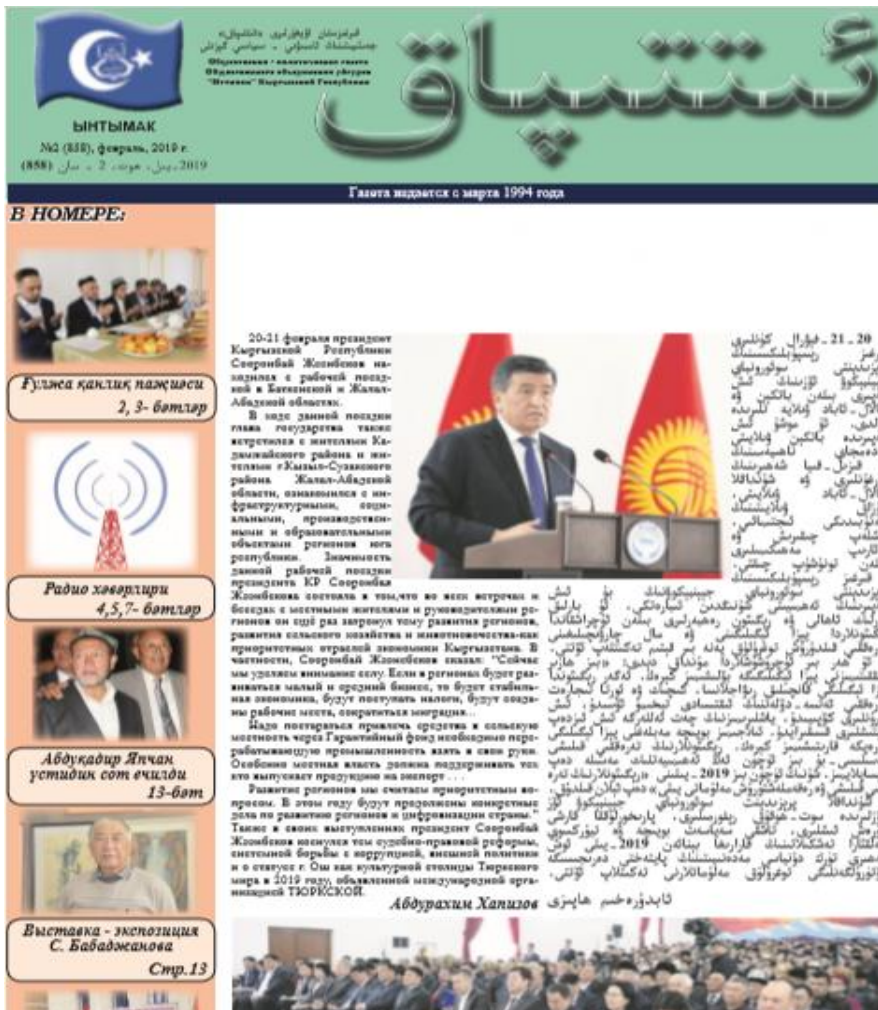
قىرغىزستان ئۇيغۇرلىرى «ئىتتىپاق»
جەمئىيىتىنىڭ ئىلمىي - سىياسىي گېزىتى

Общественно - политическая газета
Объединенного объединения уйгуров
"Иттипак" Кыргызской Республики

ئىتتىپاق

ЫНТЫМАК
№2 (858), февраль, 2019 г.
(858) 2 - سان، فېۋرال، 2019 - يىل

Газета издается с марта 1994 года

В НОМЕРЕ:

Ғулҗа қанлиқ пажиәси
2, 3- бәтләр

Радио хәвәрлири
4,5,7- бәтләр

Абдукадир Япчан
устидин сот ечилди
13-бәт

Выставка - экспозиция
С. Бабаджанова
Стр.13

20-21 февраля президент Кыргызской Республики Сооронбай Жээнбеков находился с рабочей поездкой в Баткенской и Жалал-Абадской областях.

В ходе данной поездки глава государства также встретился с жителями Кадамжайского района и жителями «Кызыл-Суусского района Жалал-Абадской области, ознакомился с инфраструктурными, социальными, производственными и образовательными объектами регионов юга республики. Значимость данной рабочей поездки президента КР Сооронбая Жээнбекова состояла в том,что во всех встречах и беседах с местными жителями и руководителями регионов он ещё раз заострил тому развития регионов, развития сельского хозяйства и животноводства-как приоритетных отраслей экономики Кыргызстана. В частности, Сооронбай Жээнбеков сказал: "Сейчас мы уделяем внимание селу. Если в регионах будет развиваться малый и средний бизнес, то будет стабильная экономика, будут поступать налоги, будут созданы рабочие места, сократиться миграция...

Надо постараться привлечь средства в сельскую местность через Гарантийный фонд необходимо перерабатывающую промышленность взять в свои руки. Особенно местная власть должна поддерживать тех кто выпускает продукцию на экспорт . . .

Развитие регионов мы считаем приоритетным вопросом. В этом году будут продолжены конкретные дела по развитию регионов и цифровизации страны." Также в своих выступлениях президент Сооронбай Жээнбеков коснулся тем судебно-правовой реформы, системной борьбы с коррупцией, внешней политики и о статусе г. Ош как культурной столицы Тюркского мира в 2019 году, объявленной международной организацией ТЮРКСОЙ.

Абдурахим Хапизов

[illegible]

ئابدۇرەخىم ھاپىزى